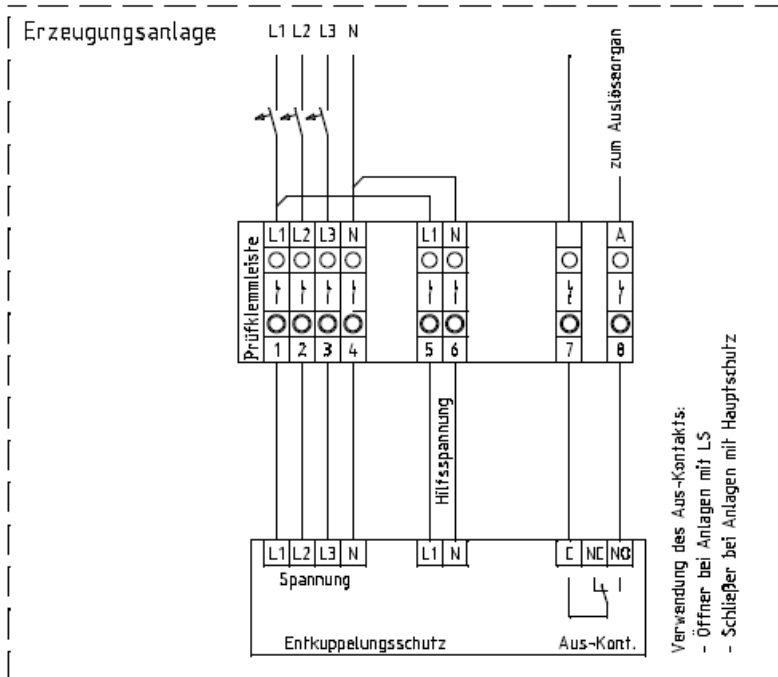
Erzeugungsanlage

L1 L2 L3 N

zum Auslöseorgan

Prüfklemmleiste

L1 L2 L3 N

L1 N

A

1 2 3 4

5 6

7

8

Hilfsspannung

L1 L2 L3 N

L1 N

C NC NO

Spannung

Entkuppelungsschutz

Aus-Kont.

Verwendung des Aus-Kontakts:
- Öffner bei Anlagen mit LS
- Schließer bei Anlagen mit Hauptschutz